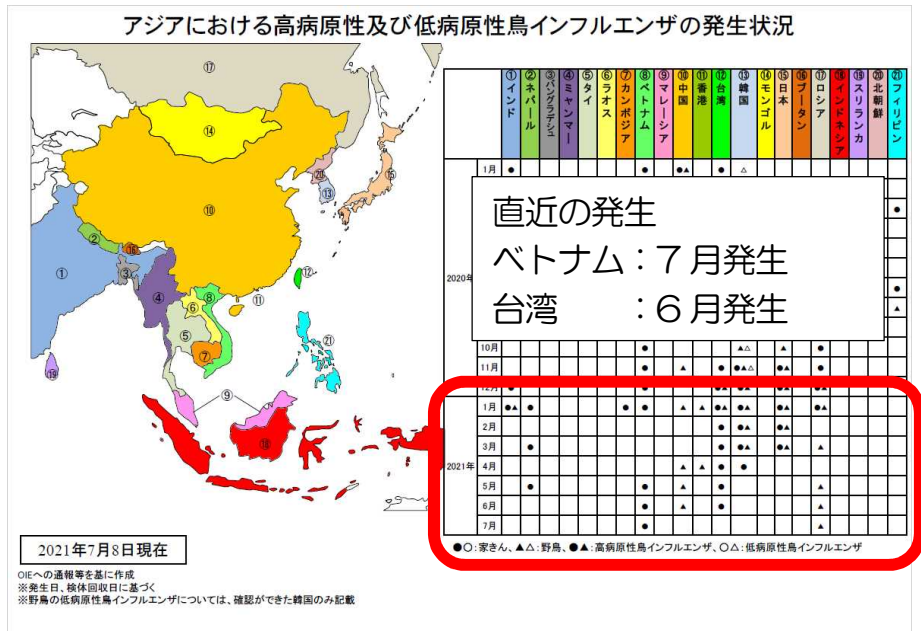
アジアにおける高病原性及び低病原性鳥インフルエンザの発生状況

⑰ ⑭ ⑳ ⑬ ⑮ ⑩ ② ⑯ ① ③ ⑫ ④ ⑧ ⑥ ⑪ ⑤ ⑦ ㉑ ⑲ ⑨ ⑱

| | | ①インド | ②ネパール | ③バングラデシュ | ④ミャンマー | ⑤タイ | ⑥ラオス | ⑦カンボジア | ⑧ベトナム | ⑨マレーシア | ⑩中国 | ⑪香港 | ⑫台湾 | ⑬韓国 | ⑭モンゴル | ⑮日本 | ⑯ブータン | ⑰ロシア | ⑱インドネシア | ⑲スリランカ | ⑳北朝鮮 | ㉑フィリピン |
|---|---|---|---|---|---|---|---|---|---|---|---|---|---|---|---|---|---|---|---|---|---|---|
| 2020年 | 1月 | ● | | | | | | | ● | | ●▲ | | ● | △ | | | | | | | | |
| | 10月 | | | | | | | | ● | | | | | ▲△ | | ▲ | | ● | | | | |
| | 11月 | | | | | | | | ● | | ▲ | | ● | ●▲△ | | ●▲ | | ●▲ | | | | |
| 2021年 | 1月 | ●▲ | ● | | | | ● | ● | ● | | ▲ | ▲ | ●▲ | ●▲ | | ●▲ | | ●▲ | | | | |
| | 2月 | | | | | | | | | | | | ● | ●▲ | | ●▲ | | | | | | |
| | 3月 | | ● | | | | | | ● | | | | ● | ●▲ | | ● | | ▲ | | | | |
| | 4月 | | | | | | | | | | ▲ | ▲ | ● | ● | | | | | | | | |
| | 5月 | | ● | | | | | | ● | | ▲ | | ● | | | | | ▲ | | | | |
| | 6月 | | | | | | | | ● | | ▲ | | ● | | | | | ▲ | | | | |
| | 7月 | | | | | | | | ● | | | | | | | | | ▲ | | | | |

直近の発生
ベトナム：７月発生
台湾　　：６月発生

●○：家きん、▲△：野鳥、●▲：高病原性鳥インフルエンザ、○△：低病原性鳥インフルエンザ

2021年7月8日現在

OIEへの通報等を基に作成
※発生日、検体回収日に基づく
※野鳥の低病原性鳥インフルエンザについては、確認ができた韓国のみ記載